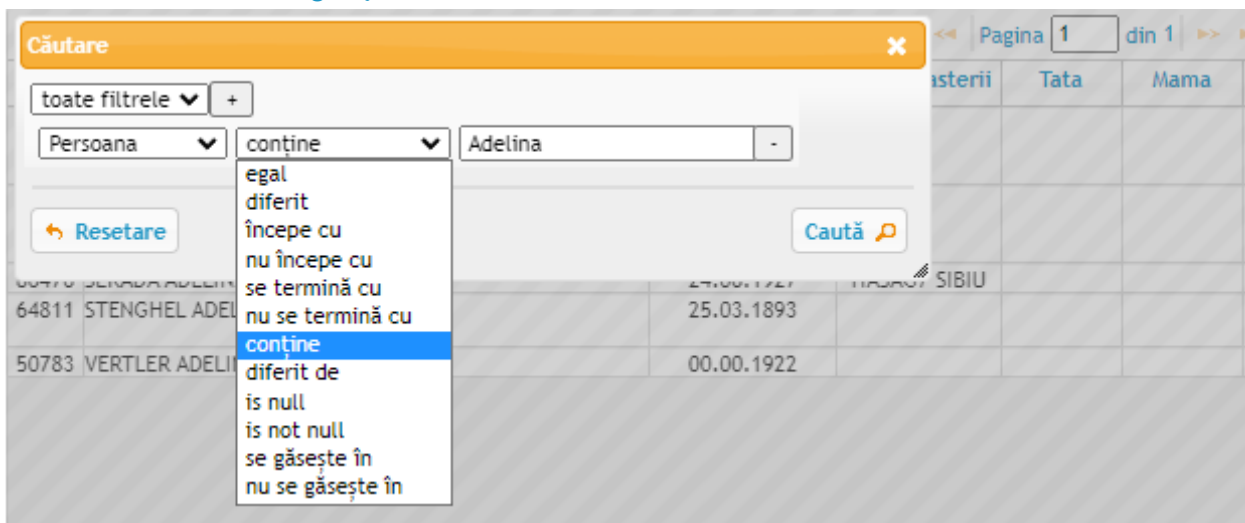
Căutare

toate filtrele +

Persoana conține Adelina -

egal
diferit
începe cu
nu începe cu
se termină cu
nu se termină cu
conține
diferit de
is null
is not null
se găsește în
nu se găsește în

Resetare

Caută

Pagina 1 din 1

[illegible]asterii | Tata | Mama

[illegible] SERADA ADELI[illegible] 24.00.1927 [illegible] SIBIU

64811 STENGHEL ADEL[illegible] 25.03.1893

50783 VERTLER ADELI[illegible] 00.00.1922